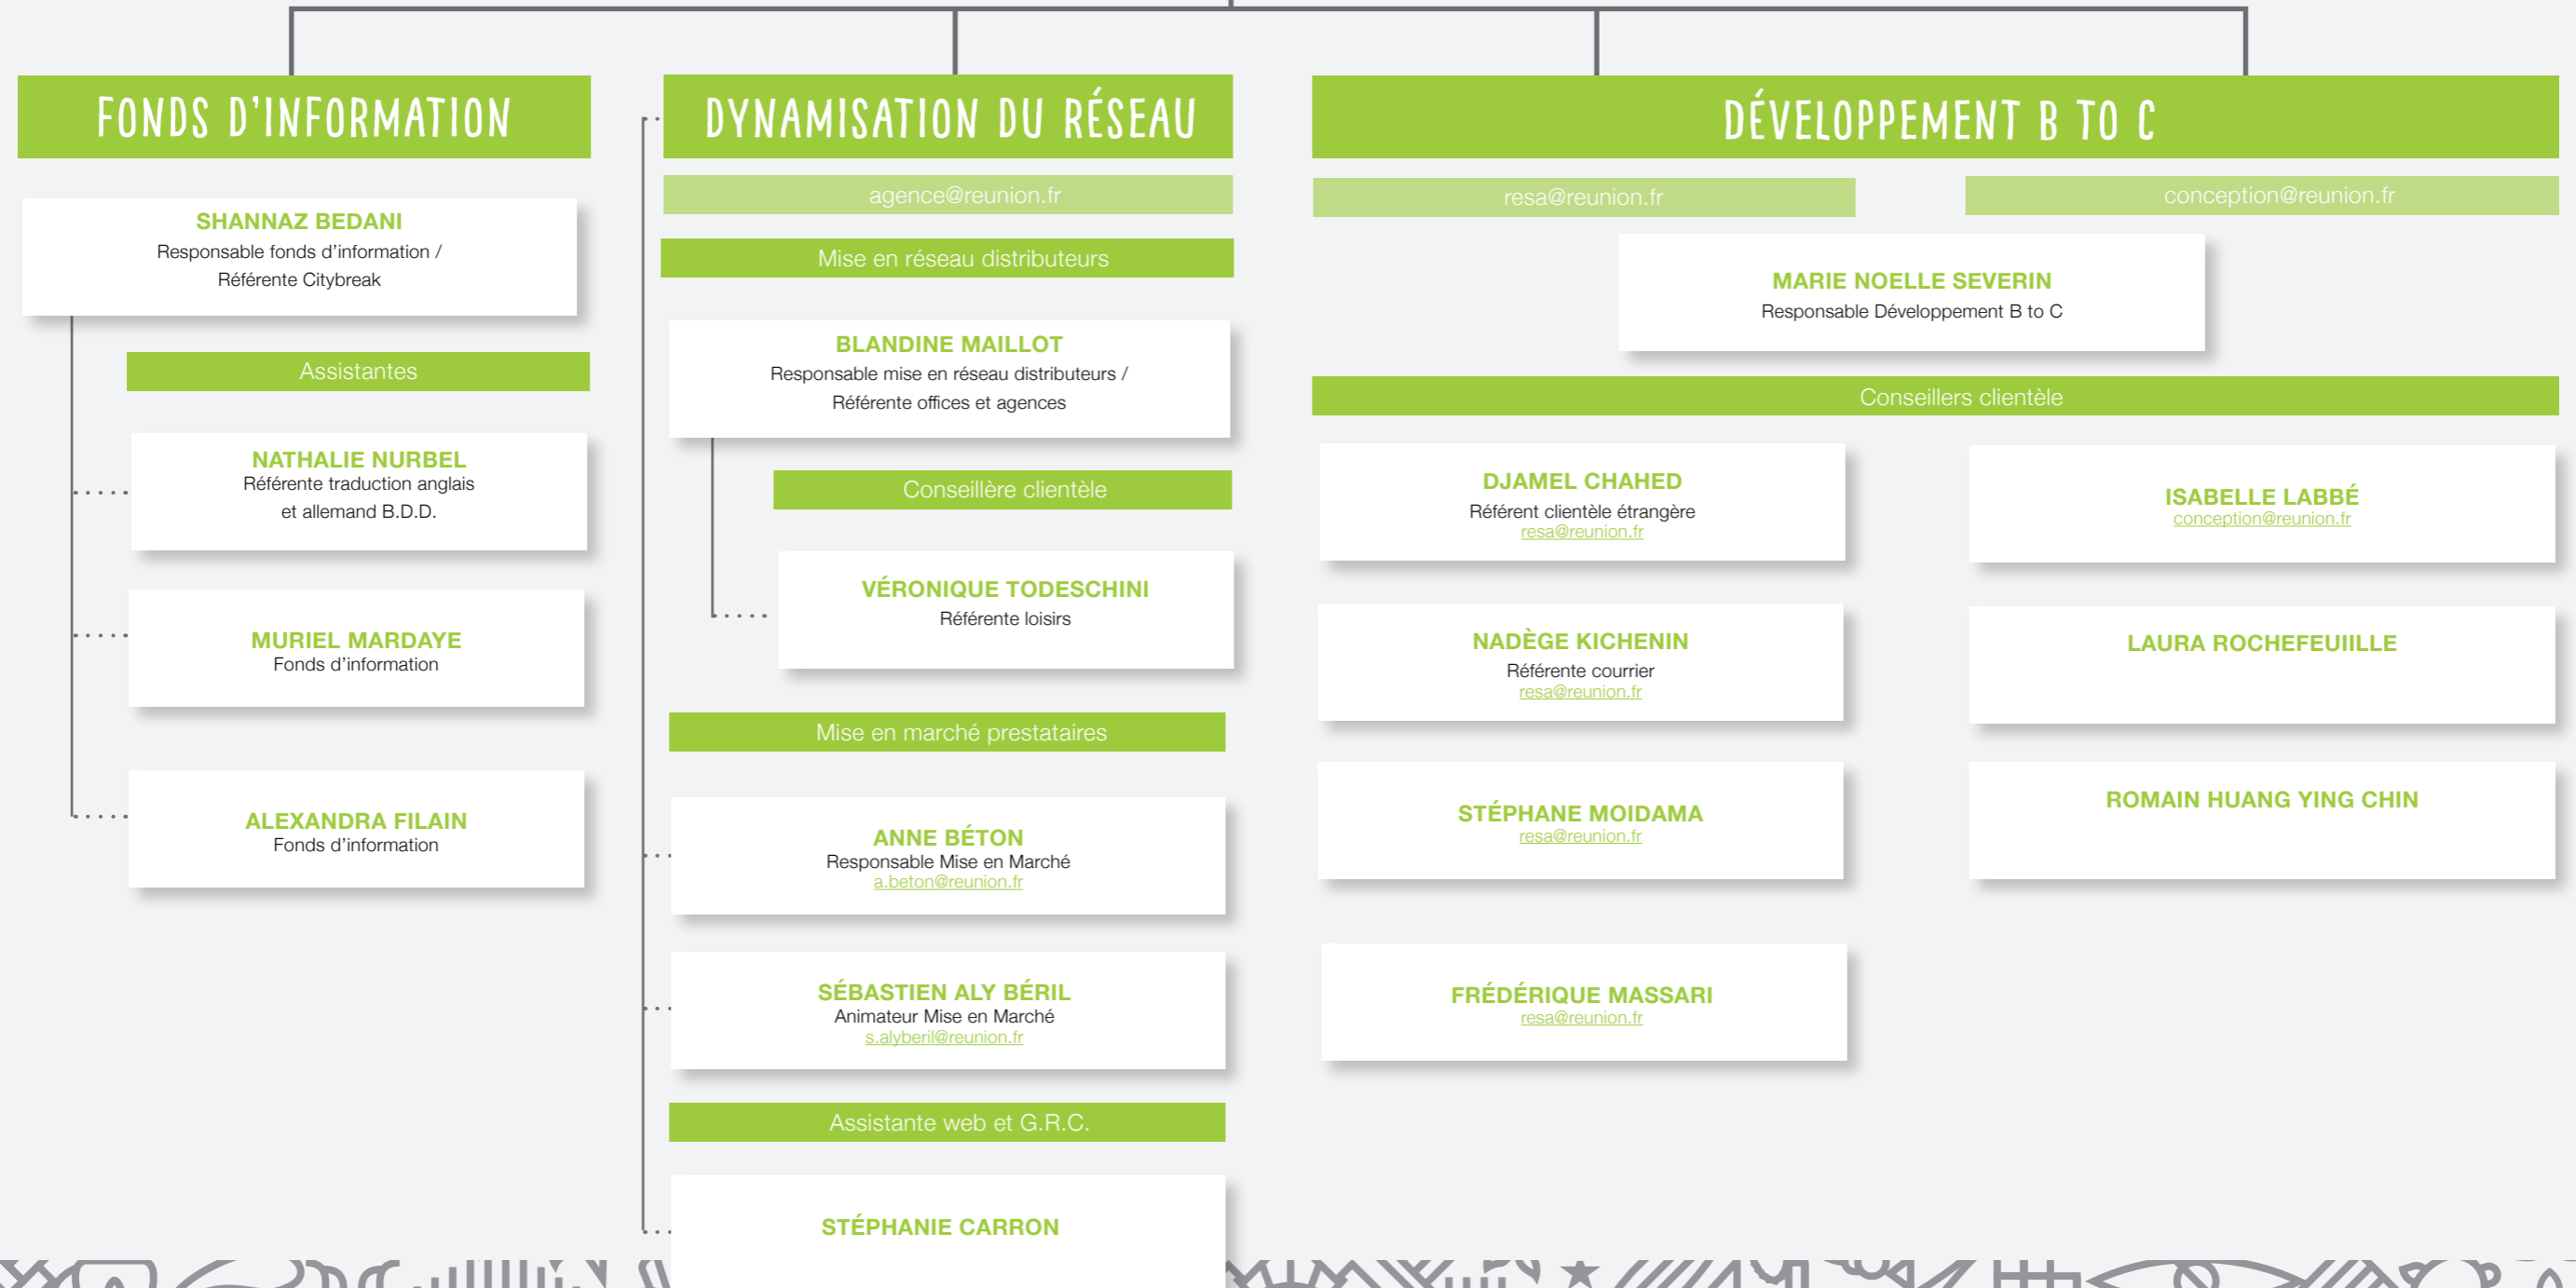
FONDS D'INFORMATION

SHANNAZ BEDANI
Responsable fonds d'information / Référente Citybreak

Assistantes

NATHALIE NURBEL
Référente traduction anglais et allemand B.D.D.

MURIEL MARDAYE
Fonds d'information

ALEXANDRA FILAIN
Fonds d'information

DYNAMISATION DU RÉSEAU

agence@reunion.fr

Mise en réseau distributeurs

BLANDINE MAILLOT
Responsable mise en réseau distributeurs / Référente offices et agences

Conseillère clientèle

VÉRONIQUE TODESCHINI
Référente loisirs

Mise en marché prestataires

ANNE BÉTON
Responsable Mise en Marché
a.beton@reunion.fr

SÉBASTIEN ALY BÉRIL
Animateur Mise en Marché
s.alyberil@reunion.fr

Assistante web et G.R.C.

STÉPHANIE CARRON

DÉVELOPPEMENT B TO C

resa@reunion.fr

conception@reunion.fr

MARIE NOELLE SEVERIN
Responsable Développement B to C

Conseillers clientèle

DJAMEL CHAHED
Référent clientèle étrangère
resa@reunion.fr

ISABELLE LABBÉ
conception@reunion.fr

NADÈGE KICHENIN
Référente courrier
resa@reunion.fr

LAURA ROCHEFEUIILLE

STÉPHANE MOIDAMA
resa@reunion.fr

ROMAIN HUANG YING CHIN

FRÉDÉRIQUE MASSARI
resa@reunion.fr